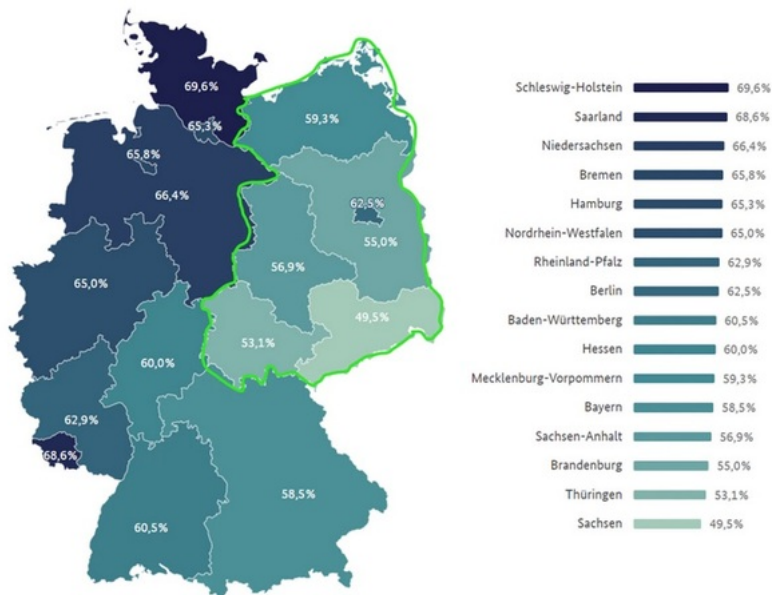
69,6%
65,3%
65,8%
66,4%
59,3%
62,5%
55,0%
56,9%
65,0%
49,5%
53,1%
60,0%
62,9%
68,6%
58,5%
60,5%

| | |
|---|---|
| Schleswig-Holstein | 69,6% |
| Saarland | 68,6% |
| Niedersachsen | 66,4% |
| Bremen | 65,8% |
| Hamburg | 65,3% |
| Nordrhein-Westfalen | 65,0% |
| Rheinland-Pfalz | 62,9% |
| Berlin | 62,5% |
| Baden-Württemberg | 60,5% |
| Hessen | 60,0% |
| Mecklenburg-Vorpommern | 59,3% |
| Bayern | 58,5% |
| Sachsen-Anhalt | 56,9% |
| Brandenburg | 55,0% |
| Thüringen | 53,1% |
| Sachsen | 49,5% |